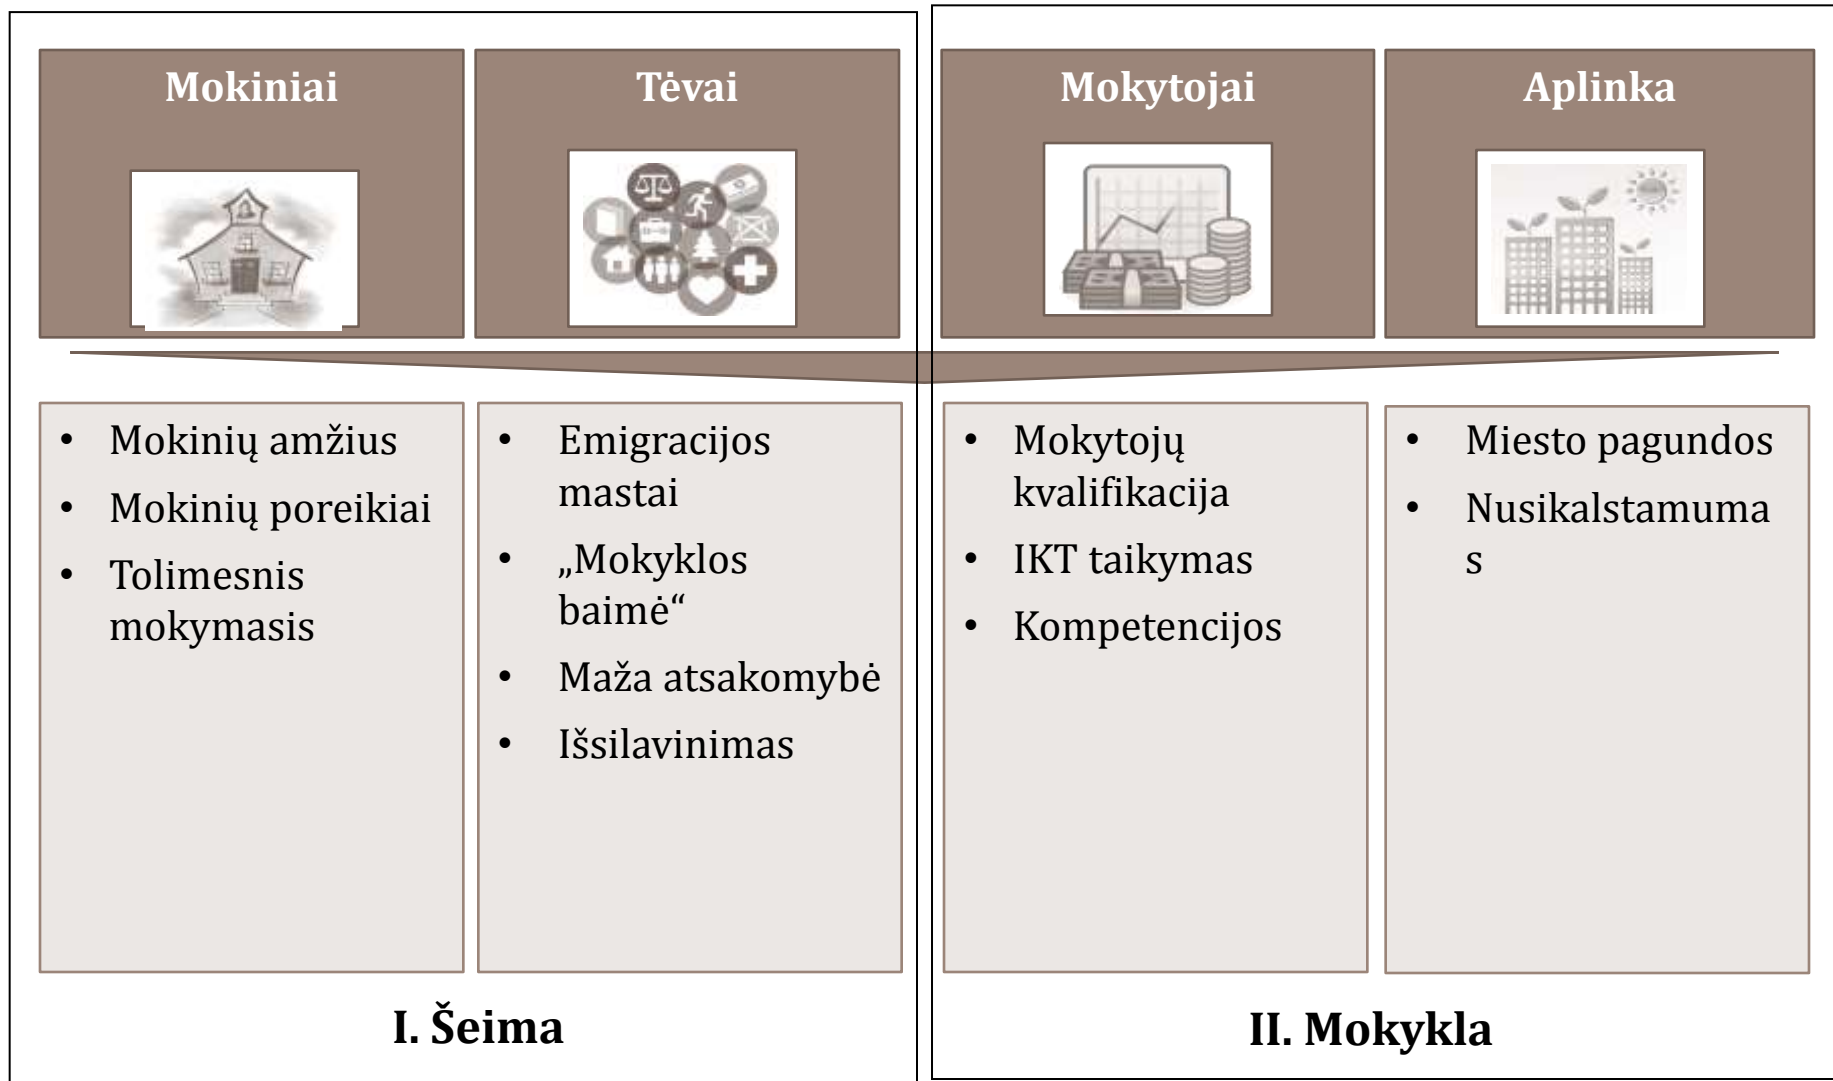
Mokiniai

Tėvai

Mokytojai

Aplinka

- Mokinių amžius
- Mokinių poreikiai
- Tolimesnis mokymasis

- Emigracijos mastai
- „Mokyklos baimė“
- Maža atsakomybė
- Išsilavinimas

- Mokytojų kvalifikacija
- IKT taikymas
- Kompetencijos

- Miesto pagundos
- Nusikalstamuma s

I. Šeima

II. Mokykla